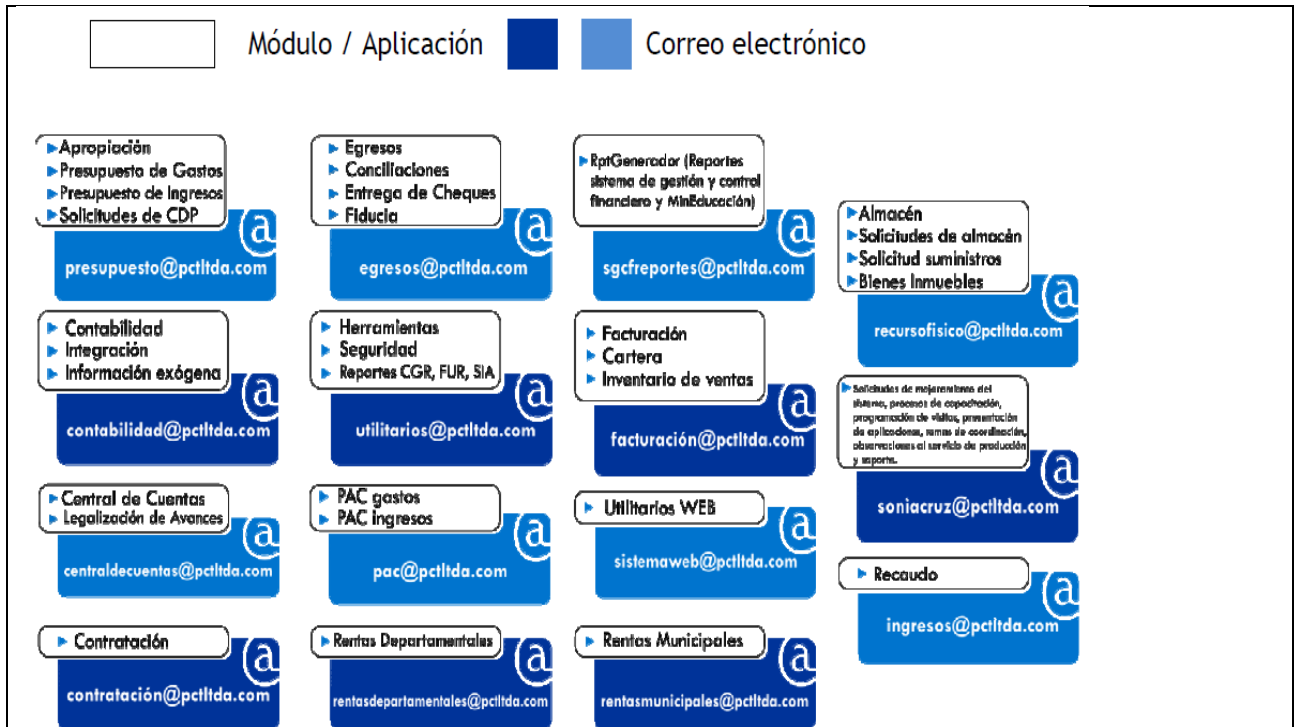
Módulo / Aplicación Correo electrónico

Apropiación
Presupuesto de Gastos
Presupuesto de Ingresos
Solicitudes de CDP
presupuesto@pctltda.com

Egresos
Conciliaciones
Entrega de Cheques
Fiducia
egresos@pctltda.com

RptGenerador (Reportes sistema de gestión y control financiero y MinEducación)
sgcfreportes@pctltda.com

Almacén
Solicitudes de almacén
Solicitud suministros
Bienes Inmuebles
recursofisico@pctltda.com

Contabilidad
Integración
Información exógena
contabilidad@pctltda.com

Herramientas
Seguridad
Reportes CGR, FUR, SIA
utilitarios@pctltda.com

Facturación
Cartera
Inventario de ventas
facturación@pctltda.com

Solicitudes de mejoramiento del sistema, procesos de capacitación, programación de visitas, presentación de aplicaciones, temas de coordinación, observaciones al servicio de producción y soporte.
soniacruz@pctltda.com

Central de Cuentas
Legalización de Avances
centraldecuentas@pctltda.com

PAC gastos
PAC ingresos
pac@pctltda.com

Utilitarios WEB
sistemaweb@pctltda.com

Recaudo
ingresos@pctltda.com

Contratación
contratación@pctltda.com

Rentas Departamentales
rentasdepartamentales@pctltda.com

Rentas Municipales
rentasmunicipales@pctltda.com